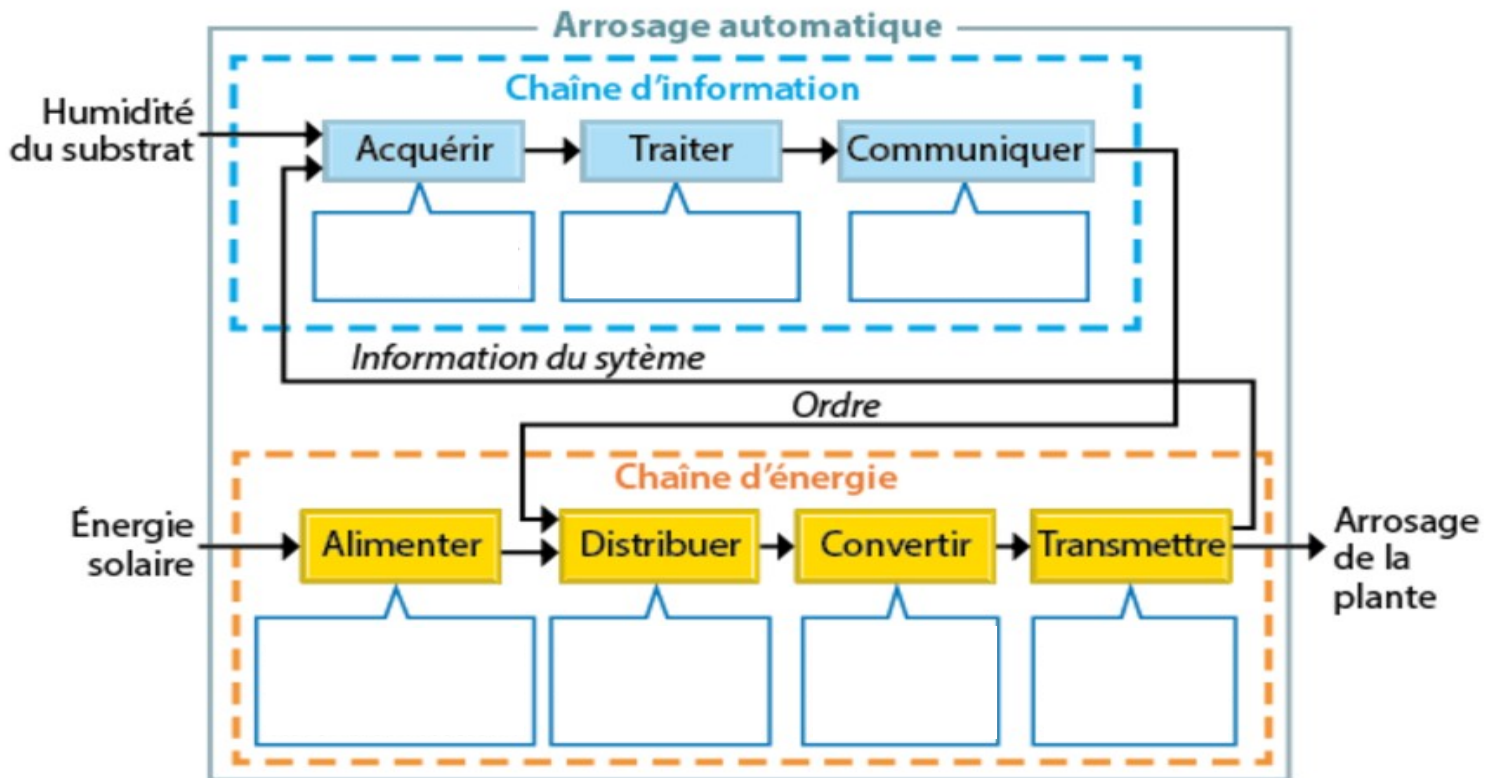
Arrosage automatique

Chaîne d'information

Humidité du substrat

Acquérir

Traiter

Communiquer

Information du sytème

Ordre

Chaîne d'énergie

Énergie solaire

Alimenter

Distribuer

Convertir

Transmettre

Arrosage de la plante